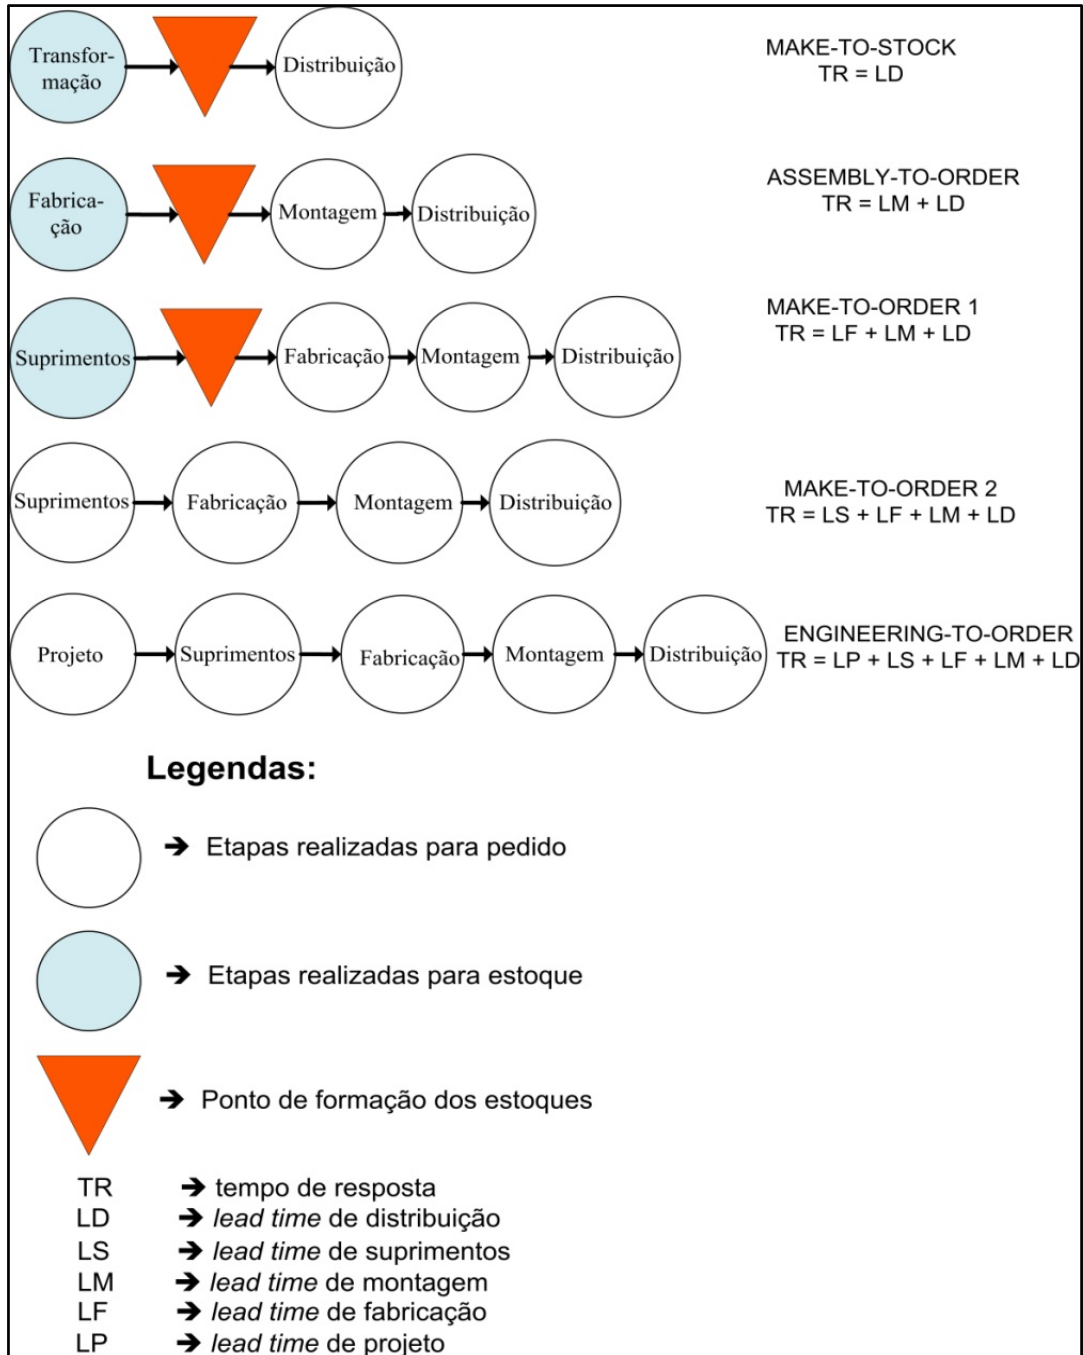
Transformação → Distribuição

MAKE-TO-STOCK
TR = LD

Fabricação → Montagem → Distribuição

ASSEMBLY-TO-ORDER
TR = LM + LD

Suprimentos → Fabricação → Montagem → Distribuição

MAKE-TO-ORDER 1
TR = LF + LM + LD

Suprimentos → Fabricação → Montagem → Distribuição

MAKE-TO-ORDER 2
TR = LS + LF + LM + LD

Projeto → Suprimentos → Fabricação → Montagem → Distribuição

ENGINEERING-TO-ORDER
TR = LP + LS + LF + LM + LD

Legendas:

→ Etapas realizadas para pedido

→ Etapas realizadas para estoque

→ Ponto de formação dos estoques

TR → tempo de resposta
LD → *lead time* de distribuição
LS → *lead time* de suprimentos
LM → *lead time* de montagem
LF → *lead time* de fabricação
LP → *lead time* de projeto